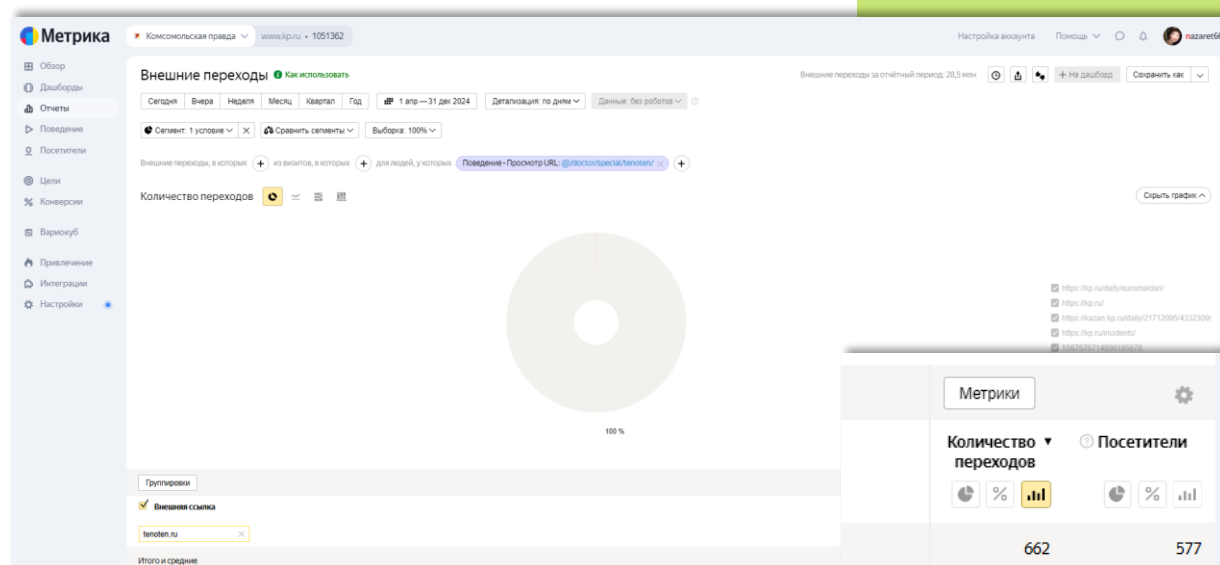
Метрика
Комсомольская правда
www.kp.ru • 1051362
Настройка аккаунта
Помощь
nazaret6

Обзор
Дашборды
Отчеты
Поведение
Посетители
Цели
Конверсии
Вариокуб
Привлечение
Интеграции
Настройки

Внешние переходы
Как использовать
Внешние переходы за отчётный период: 28,5 млн
+ На дашборд
Сохранить как

Сегодня
Вчера
Неделя
Месяц
Квартал
Год
1 апр — 31 дек 2024
Детализация: по дням
Данные: без роботов

Сегмент: 1 условие
Сравнить сегменты
Выборка: 100%

Внешние переходы, в которых
из визитов, в которых
для людей, у которых
Поведение • Просмотр URL: @/doctor/special/tenoten/

Количество переходов
Скрыть график

https://kp.ru/daily/euromaidan/
https://kp.ru/
https://kazan.kp.ru/daily/21712095/4332309/
https://kp.ru/incidents/
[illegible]

100 %

Группировки
Внешняя ссылка
tenoten.ru
Итого и средние

Метрики
Количество переходов
Посетители
662
577